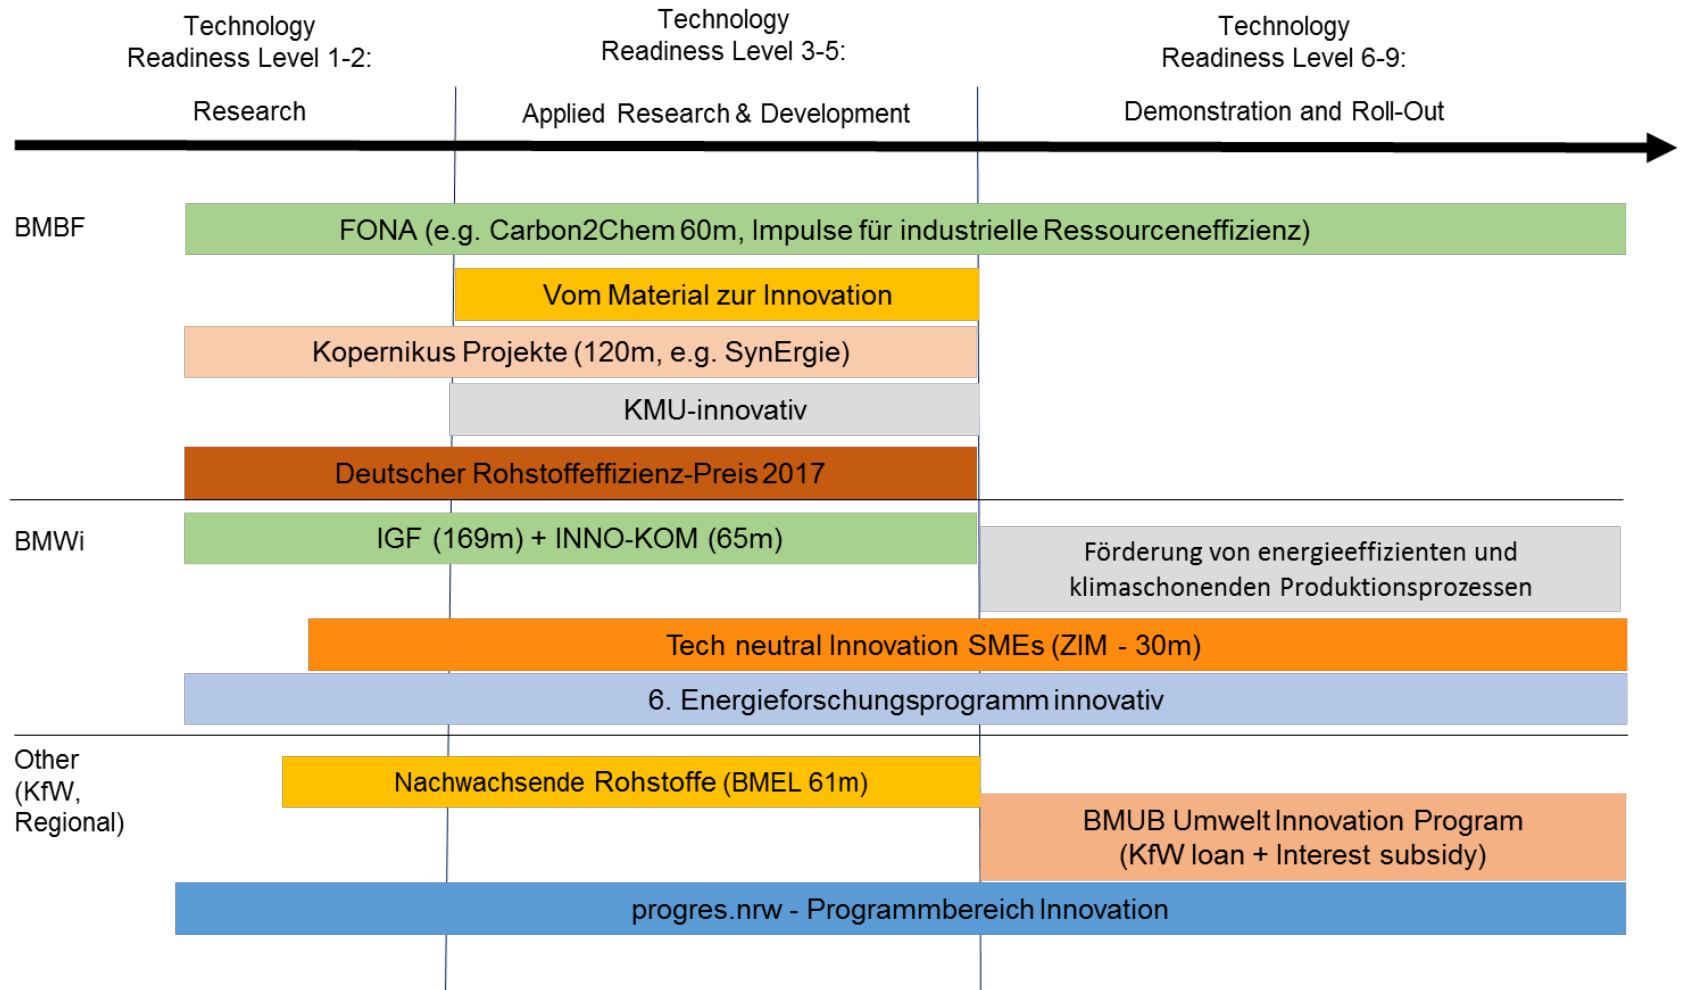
Technology Readiness Level 1-2:

Research

Technology Readiness Level 3-5:

Applied Research & Development

Technology Readiness Level 6-9:

Demonstration and Roll-Out

BMBF

FONA (e.g. Carbon2Chem 60m, Impulse für industrielle Ressourceneffizienz)

Vom Material zur Innovation

Kopernikus Projekte (120m, e.g. SynErgie)

KMU-innovativ

Deutscher Rohstoffeffizienz-Preis 2017

BMWi

IGF (169m) + INNO-KOM (65m)

Förderung von energieeffizienten und klimaschonenden Produktionsprozessen

Tech neutral Innovation SMEs (ZIM - 30m)

6. Energieforschungsprogramm innovativ

Other (KfW, Regional)

Nachwachsende Rohstoffe (BMEL 61m)

BMUB Umwelt Innovation Program (KfW loan + Interest subsidy)

progres.nrw - Programmbereich Innovation